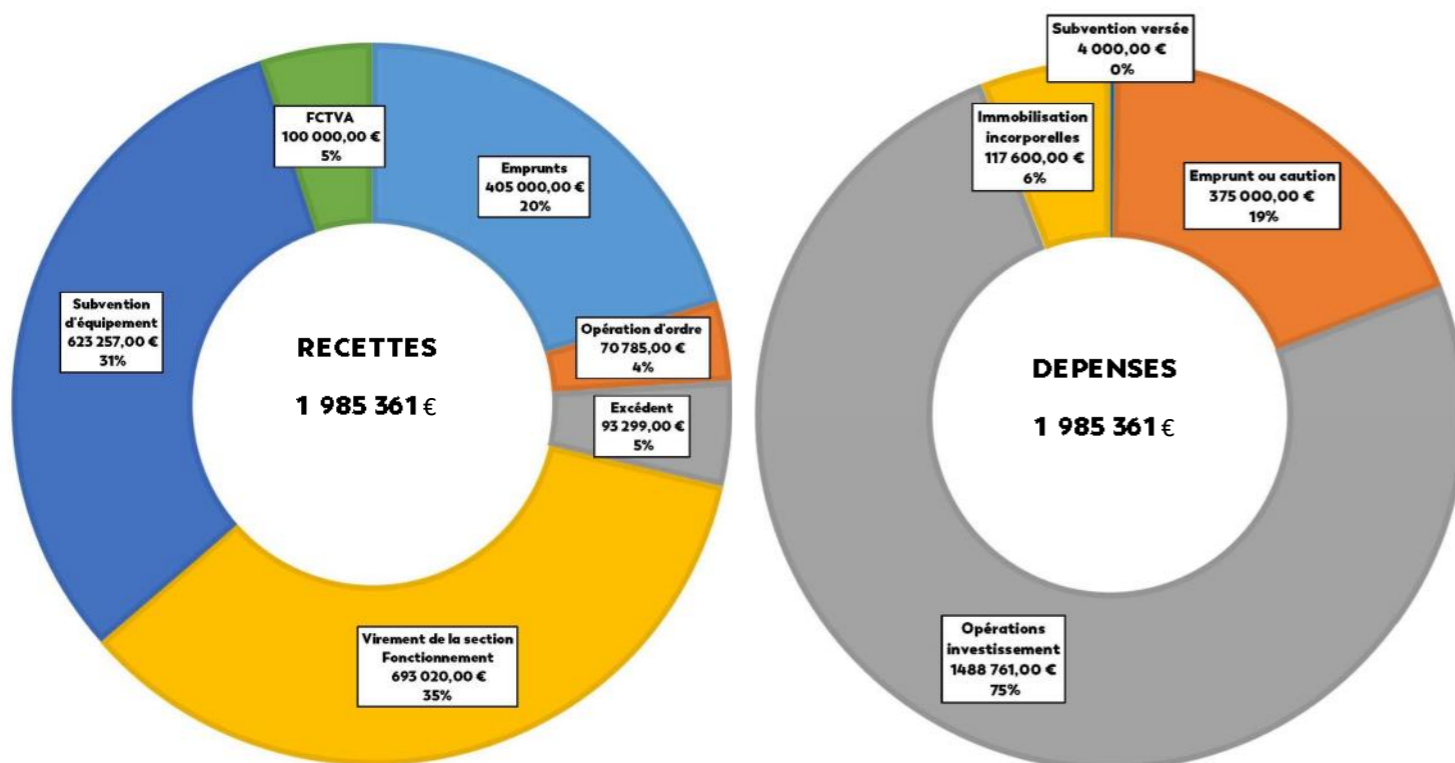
FCTVA
100 000,00 €
5%

Emprunts
405 000,00 €
20%

Subvention d'équipement
623 257,00 €
31%

RECETTES

1 985 361 €

Opération d'ordre
70 785,00 €
4%

Excédent
93 299,00 €
5%

Virement de la section Fonctionnement
693 020,00 €
35%

Subvention versée
4 000,00 €
0%

Immobilisation incorporelles
117 600,00 €
6%

Emprunt ou caution
375 000,00 €
19%

DEPENSES

1 985 361 €

Opérations investissement
1488 761,00 €
75%